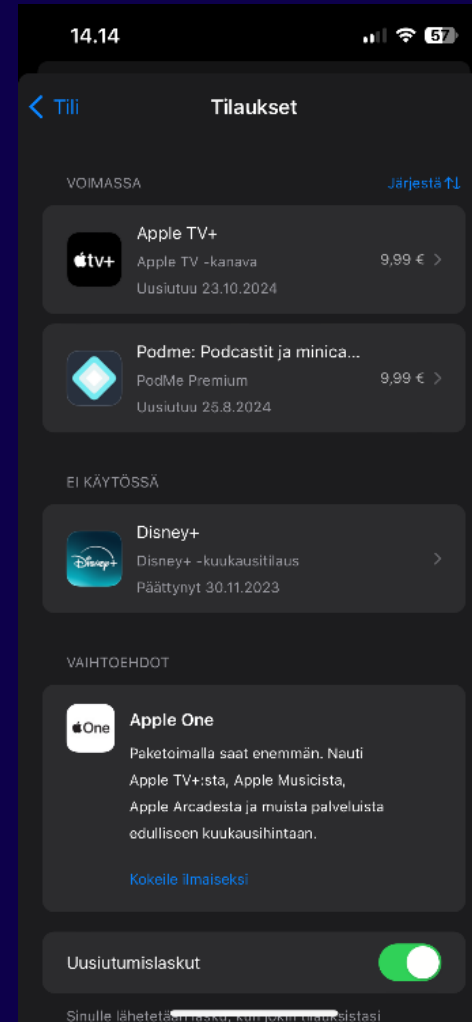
14.14

57

Tili

Tilaukset

VOIMASSA

Järjestä

tv+

Apple TV+
Apple TV -kanava
Uusiutuu 23.10.2024

9,99 €

Podme: Podcastit ja minica...
PodMe Premium
Uusiutuu 25.8.2024

9,99 €

EI KÄYTÖSSÄ

Disney+

Disney+
Disney+ -kuukausitilaus
Päättynyt 30.11.2023

VAIHTOEHDOT

One

Apple One
Paketoimalla saat enemmän. Nauti Apple TV+:sta, Apple Musicista, Apple Arcadesta ja muista palveluista edulliseen kuukausihintaan.

Kokeile ilmaiseksi

Uusiutumislaskut

Sinulle lähetetään lasku, kun jokin tilauksistasi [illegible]